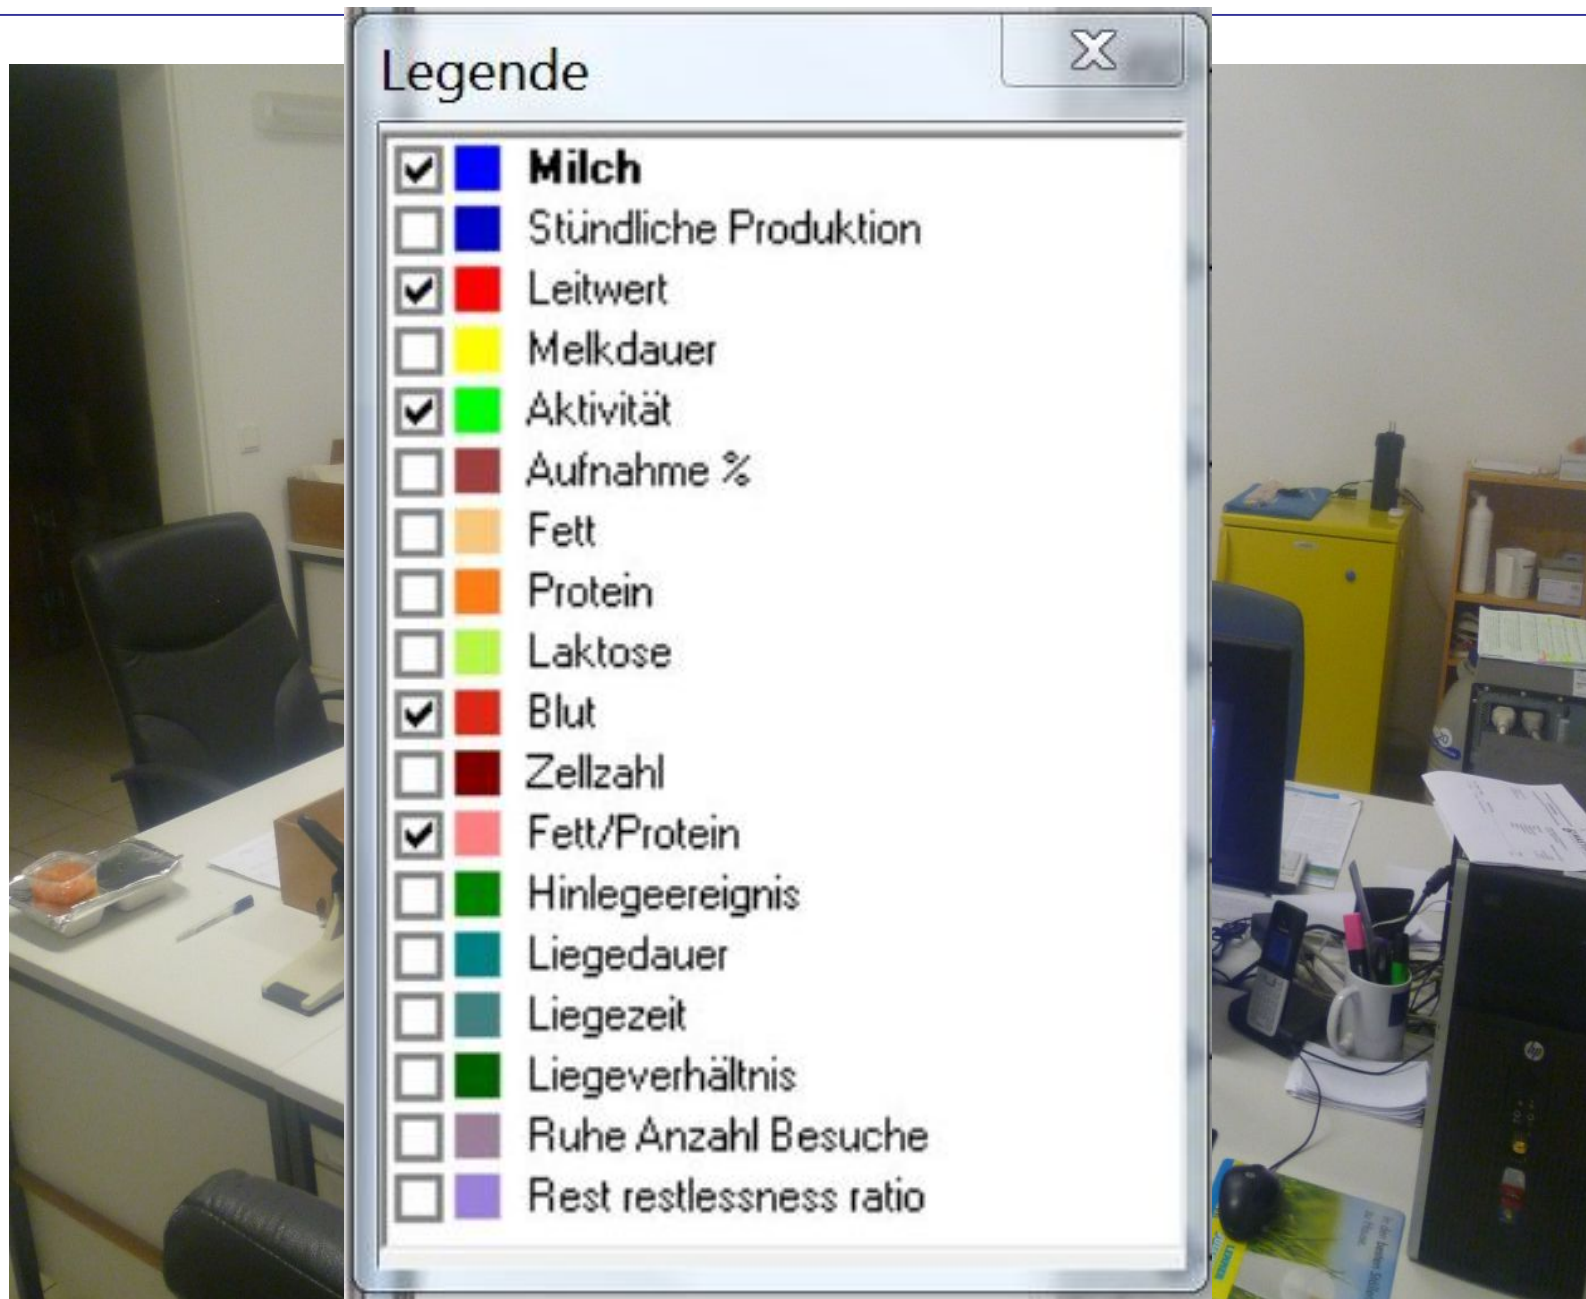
Legende

Milch
Stündliche Produktion
Leitwert
Melkdauer
Aktivität
Aufnahme %
Fett
Protein
Laktose
Blut
Zellzahl
Fett/Protein
Hinlegeereignis
Liegedauer
Liegezeit
Liegeverhältnis
Ruhe Anzahl Besuche
Rest restlessness ratio